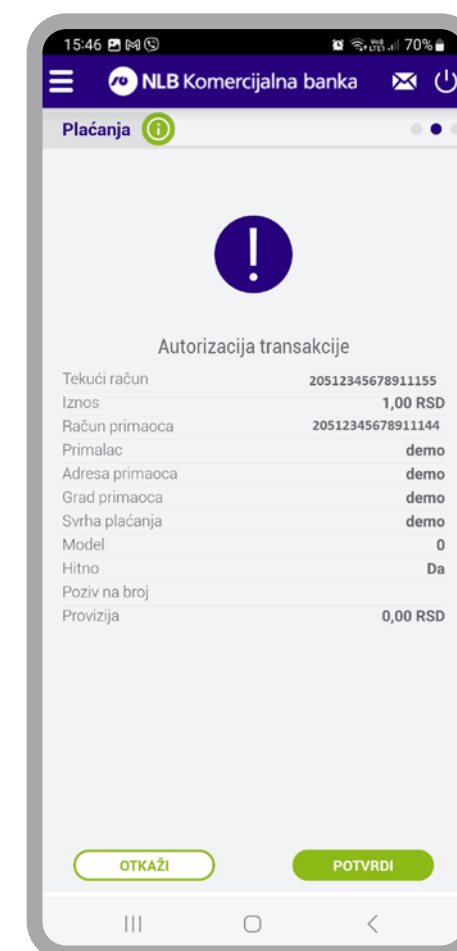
15:46 70%

NLB Komercijalna banka

Plaćanja

Autorizacija transakcije

| | |
|---|---|
| Tekući račun | 20512345678911155 |
| Iznos | 1,00 RSD |
| Račun primaoca | 20512345678911144 |
| Primalac | demo |
| Adresa primaoca | demo |
| Grad primaoca | demo |
| Svrha plaćanja | demo |
| Model | 0 |
| Hitno | Da |
| Poziv na broj | |
| Provizija | 0,00 RSD |

OTKAŽI

POTVRDI